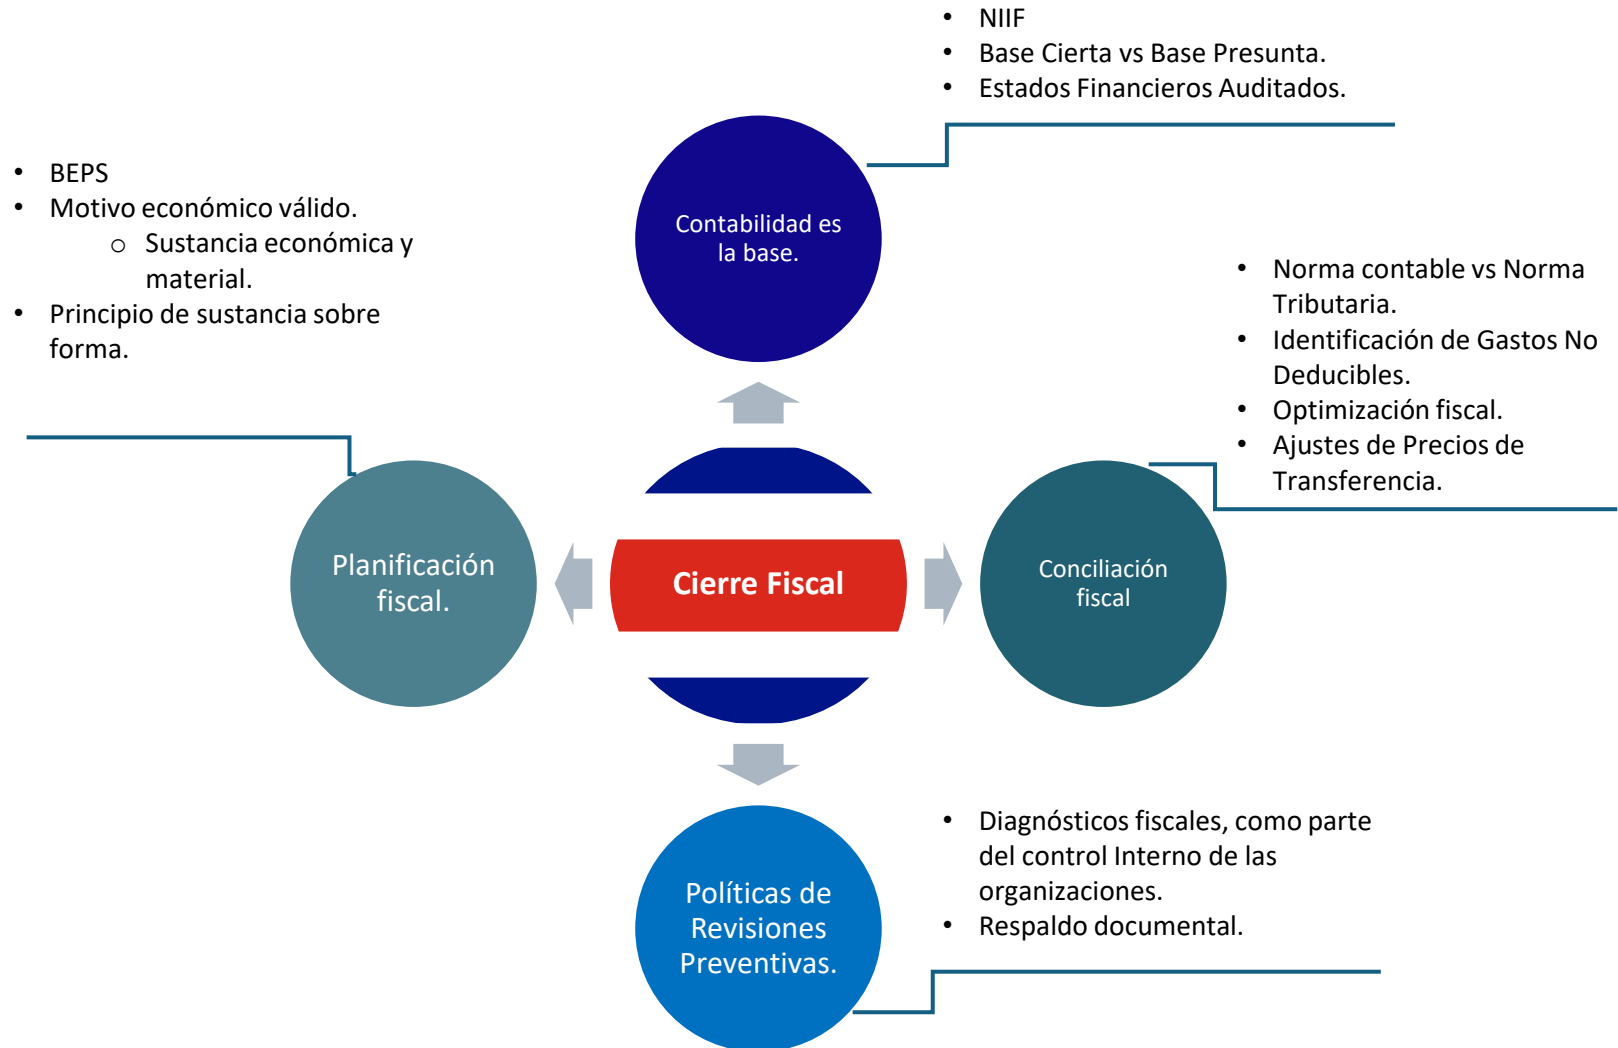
• NIIF
• Base Cierta vs Base Presunta.
• Estados Financieros Auditados.

• BEPS
• Motivo económico válido.
    ○ Sustancia económica y material.
• Principio de sustancia sobre forma.

Contabilidad es la base.

• Norma contable vs Norma Tributaria.
• Identificación de Gastos No Deducibles.
• Optimización fiscal.
• Ajustes de Precios de Transferencia.

Planificación fiscal.

Cierre Fiscal

Conciliación fiscal

Políticas de Revisiones Preventivas.

• Diagnósticos fiscales, como parte del control Interno de las organizaciones.
• Respaldo documental.